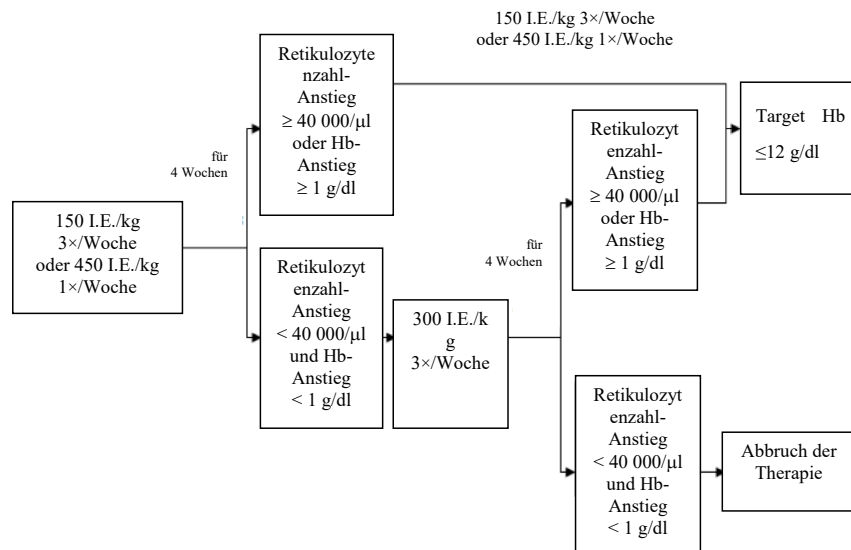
150 I.E./kg 3×/Woche oder 450 I.E./kg 1×/Woche

für 4 Wochen

150 I.E./kg 3×/Woche oder 450 I.E./kg 1×/Woche

Retikulozytenzahl-Anstieg ≥ 40 000/µl oder Hb-Anstieg ≥ 1 g/dl

Target Hb ≤12 g/dl

Retikulozytenzahl-Anstieg < 40 000/µl und Hb-Anstieg < 1 g/dl

300 I.E./kg 3×/Woche

für 4 Wochen

Retikulozytenzahl-Anstieg ≥ 40 000/µl oder Hb-Anstieg ≥ 1 g/dl

Retikulozytenzahl-Anstieg < 40 000/µl und Hb-Anstieg < 1 g/dl

Abbruch der Therapie